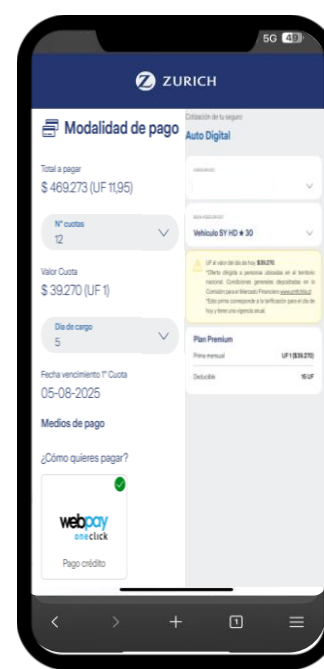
5G 49

ZURICH

Modalidad de pago

Total a pagar
$ 469.273 (UF 11,95)

N° cuotas
12

Valor Cuota
$ 39.270 (UF 1)

Día de cargo
5

Fecha vencimiento 1° Cuota
05-08-2025

Medios de pago

¿Cómo quieres pagar?

webpay oneclick

Pago crédito

Cotización de tu seguro
Auto Digital

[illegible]

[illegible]
Vehículo 5Y HD ♦ 30

UF al valor del día de hoy $39.270.
*Oferta dirigida a personas ubicadas en el territorio nacional. Condiciones generales depositadas en la Comisión para el Mercado Financiero www.cmfchile.cl
*Esta prima corresponde a la tarificación para el día de hoy y tiene una vigencia anual.

Plan Premium
Prima mensual UF 1 ($39.270)
Deducible 15 UF